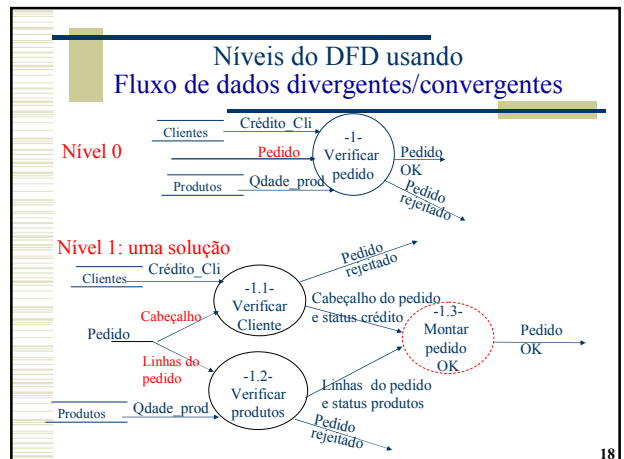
Níveis do DFD usando
Fluxo de dados divergentes/convergentes

Nível 0

Clientes
Crédito_Cli
Pedido
Produtos
Qdade_prod
-1-
Verificar pedido
Pedido OK
Pedido rejeitado

Nível 1: uma solução

Clientes
Crédito_Cli
Pedido rejeitado
-1.1-
Verificar Cliente
Cabeçalho
Pedido
Linhas do pedido
Cabeçalho do pedido e status crédito
-1.3-
Montar pedido OK
Pedido OK
-1.2-
Verificar produtos
Linhas do pedido e status produtos
Produtos
Qdade_prod
Pedido rejeitado

18